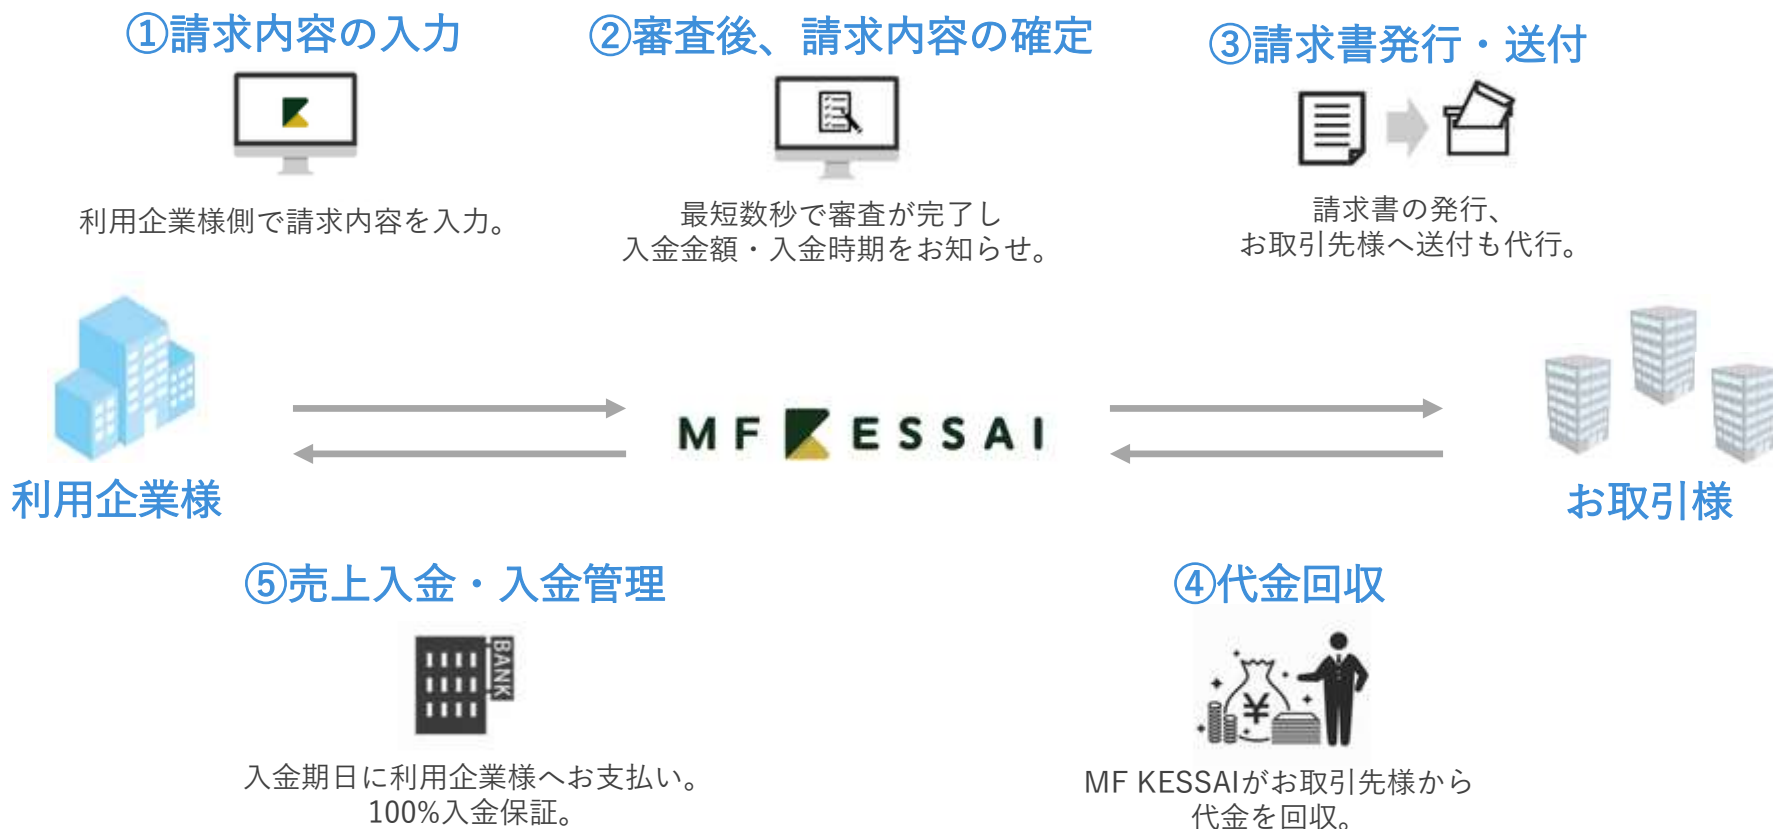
①請求内容の入力

利用企業様側で請求内容を入力。

②審査後、請求内容の確定

最短数秒で審査が完了し
入金金額・入金時期をお知らせ。

③請求書発行・送付

請求書の発行、
お取引先様へ送付も代行。

利用企業様

MF KESSAI

お取引様

⑤売上入金・入金管理

BANK

入金期日に利用企業様へお支払い。
100%入金保証。

④代金回収

¥

MF KESSAIがお取引先様から
代金を回収。